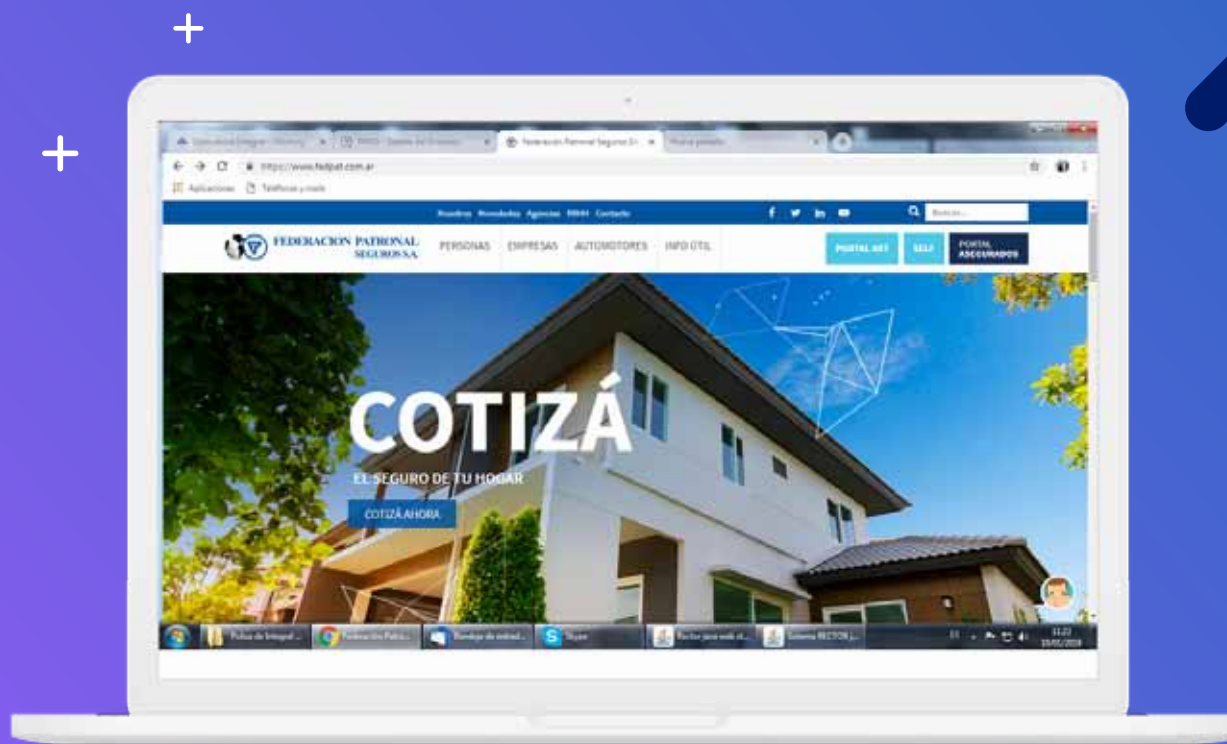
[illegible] | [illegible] | Federacion Patronal Seguros S.A. | Nueva pestaña

https://www.fedpat.com.ar

Aplicaciones | Teléfonos y mails

Nosotros Novedades Agencias RRHH Contacto

Buscar...

FEDERACION PATRONAL SEGUROS S.A.

PERSONAS EMPRESAS AUTOMOTORES INFO ÚTIL

PORTAL ART | SELF | PORTAL ASEGURADOS

COTIZÁ

EL SEGURO DE TU HOGAR

COTIZÁ AHORA

Pólizas de Integral... | Federación Patro... | Bandeja de entrad... | Skype | Rector para web d... | Sistema RECTOR [...

11:22
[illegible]